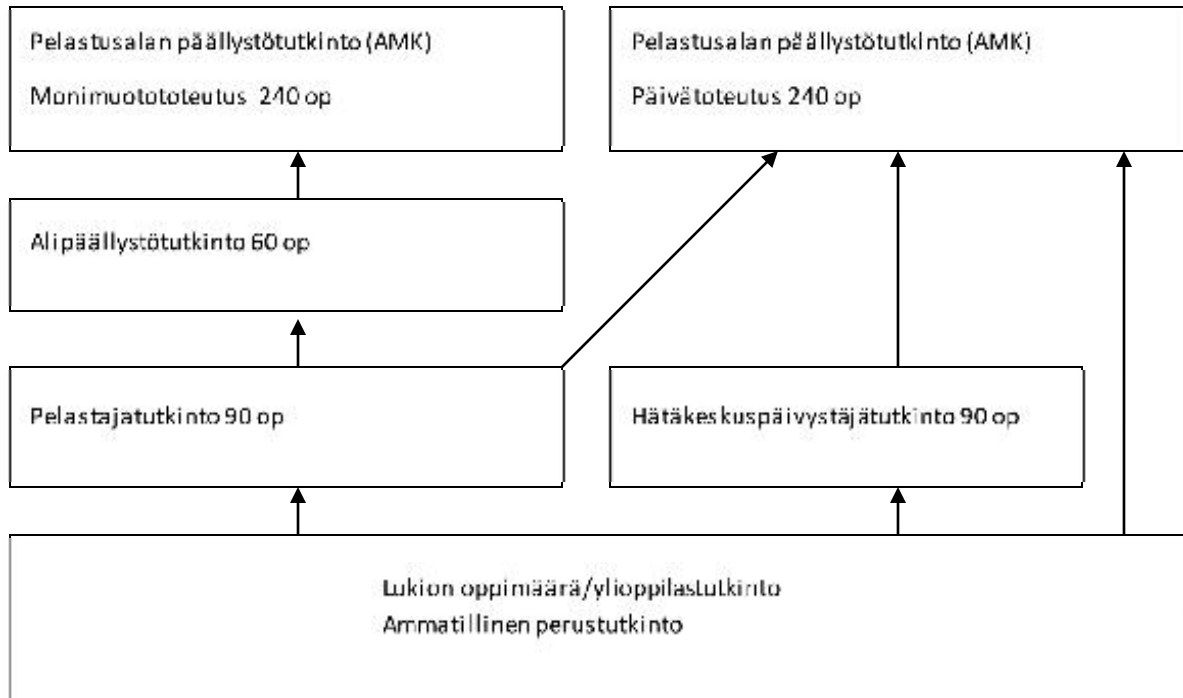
Pelastusalan päällystötutkinto (AMK)
Monimuotototeutus 240 op

Pelastusalan päällystötutkinto (AMK)
Päivätoteutus 240 op

Alipäällystötutkinto 60 op

Pelastajatutkinto 90 op

Hätäkeskuspäivystäjätutkinto 90 op

Lukion oppimäärä/ylioppilastutkinto
Ammatillinen perustutkinto